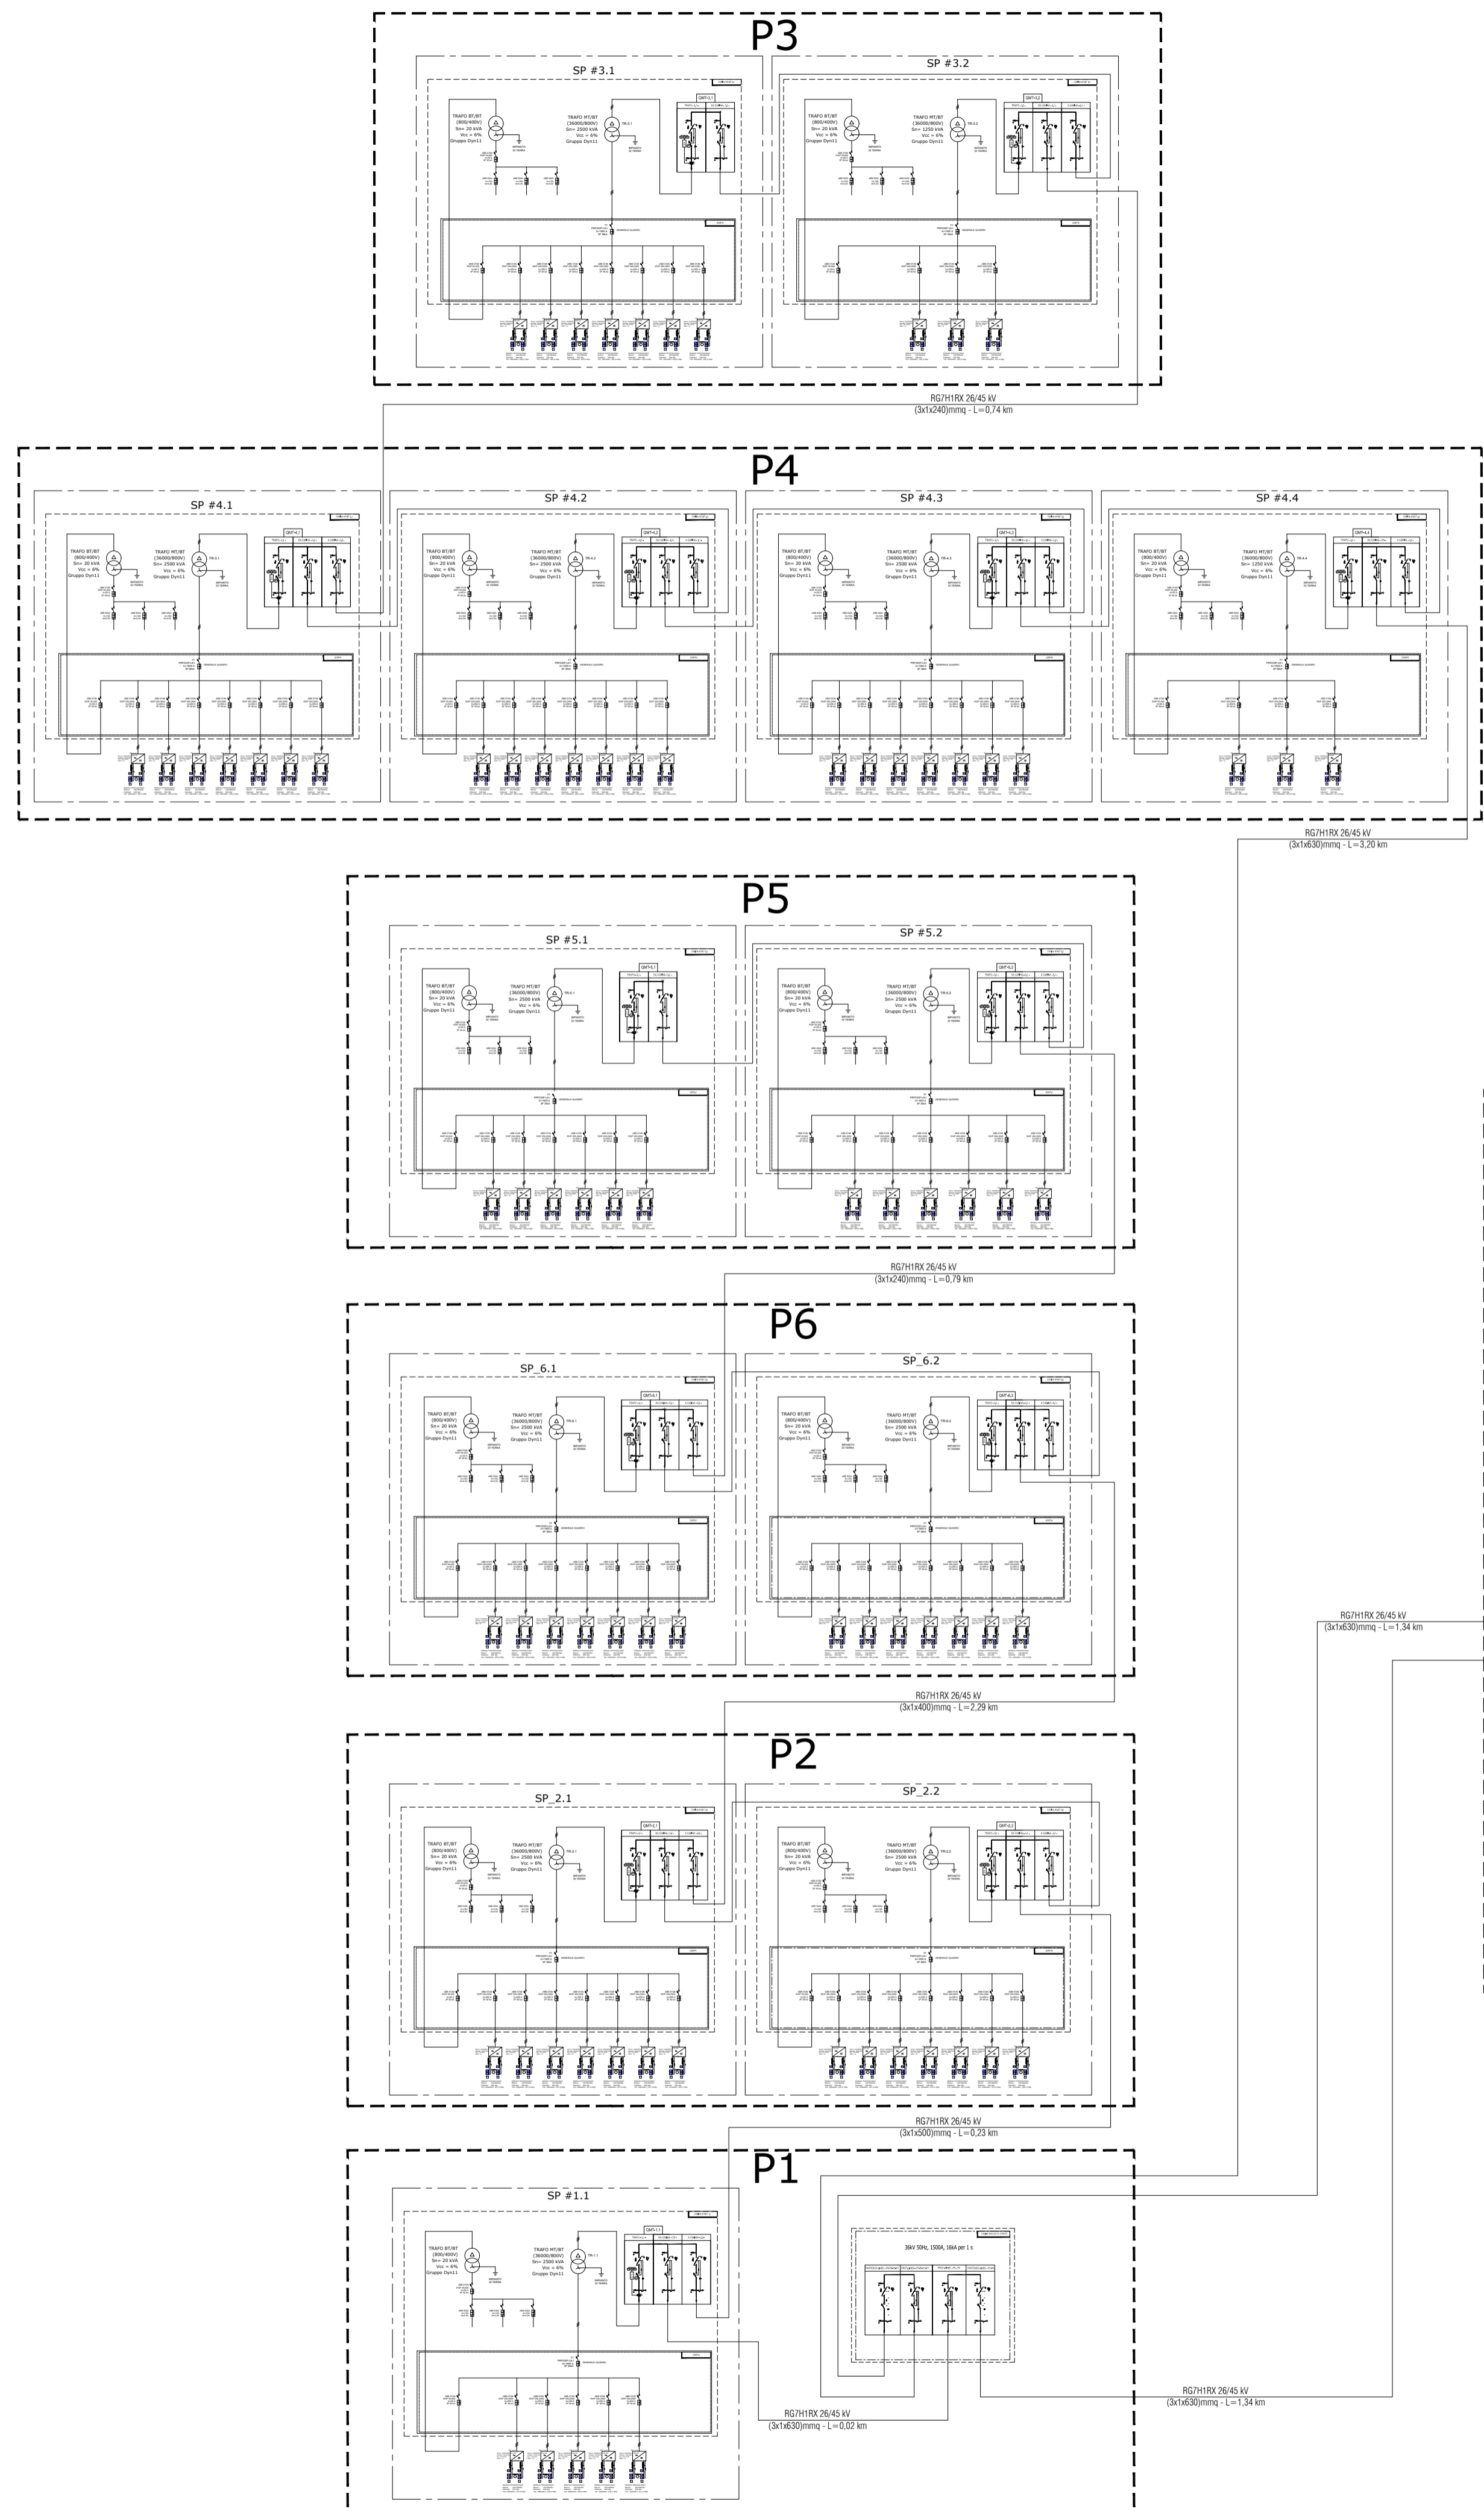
P3

SP #3.1

TRAFO BT/BT (800/400V) Sn= 20 kVA Vcc = 6% Gruppo Dyn11

TRAFO MT/BT (36000/800V) Sn= 2500 kVA Vcc = 6% Gruppo Dyn11

SP #3.2

TRAFO BT/BT (800/400V) Sn= 20 kVA Vcc = 6% Gruppo Dyn11

TRAFO MT/BT (36000/800V) Sn= 1250 kVA Vcc = 6% Gruppo Dyn11

RG7H1RX 26/45 kV (3x1x240)mmq - L=0,74 km

P4

SP #4.1

TRAFO BT/BT (800/400V) Sn= 20 kVA Vcc = 6% Gruppo Dyn11

TRAFO MT/BT (36000/800V) Sn= 2500 kVA Vcc = 6% Gruppo Dyn11

SP #4.2

TRAFO BT/BT (800/400V) Sn= 20 kVA Vcc = 6% Gruppo Dyn11

TRAFO MT/BT (36000/800V) Sn= 2500 kVA Vcc = 6% Gruppo Dyn11

SP #4.3

TRAFO BT/BT (800/400V) Sn= 20 kVA Vcc = 6% Gruppo Dyn11

TRAFO MT/BT (36000/800V) Sn= 2500 kVA Vcc = 6% Gruppo Dyn11

SP #4.4

TRAFO BT/BT (800/400V) Sn= 20 kVA Vcc = 6% Gruppo Dyn11

TRAFO MT/BT (36000/800V) Sn= 1250 kVA Vcc = 6% Gruppo Dyn11

RG7H1RX 26/45 kV (3x1x630)mmq - L=3,20 km

P5

SP #5.1

TRAFO BT/BT (800/400V) Sn= 20 kVA Vcc = 6% Gruppo Dyn11

TRAFO MT/BT (36000/800V) Sn= 2500 kVA Vcc = 6% Gruppo Dyn11

SP #5.2

TRAFO BT/BT (800/400V) Sn= 20 kVA Vcc = 6% Gruppo Dyn11

TRAFO MT/BT (36000/800V) Sn= 2500 kVA Vcc = 6% Gruppo Dyn11

RG7H1RX 26/45 kV (3x1x240)mmq - L=0,79 km

P6

SP_6.1

TRAFO BT/BT (800/400V) Sn= 20 kVA Vcc = 6% Gruppo Dyn11

TRAFO MT/BT (36000/800V) Sn= 2500 kVA Vcc = 6% Gruppo Dyn11

SP_6.2

TRAFO BT/BT (800/400V) Sn= 20 kVA Vcc = 6% Gruppo Dyn11

TRAFO MT/BT (36000/800V) Sn= 2500 kVA Vcc = 6% Gruppo Dyn11

RG7H1RX 26/45 kV (3x1x630)mmq - L=1,34 km

RG7H1RX 26/45 kV (3x1x400)mmq - L=2,29 km

P2

SP_2.1

TRAFO BT/BT (800/400V) Sn= 20 kVA Vcc = 6% Gruppo Dyn11

TRAFO MT/BT (36000/800V) Sn= 2500 kVA Vcc = 6% Gruppo Dyn11

SP_2.2

TRAFO BT/BT (800/400V) Sn= 20 kVA Vcc = 6% Gruppo Dyn11

TRAFO MT/BT (36000/800V) Sn= 2500 kVA Vcc = 6% Gruppo Dyn11

RG7H1RX 26/45 kV (3x1x500)mmq - L=0,23 km

P1

SP #1.1

TRAFO BT/BT (800/400V) Sn= 20 kVA Vcc = 6% Gruppo Dyn11

TRAFO MT/BT (36000/800V) Sn= 2500 kVA Vcc = 6% Gruppo Dyn11

36kV 50Hz, 1500A, 16kA per 1 s

RG7H1RX 26/45 kV (3x1x630)mmq - L=0,02 km

RG7H1RX 26/45 kV (3x1x630)mmq - L=1,34 km